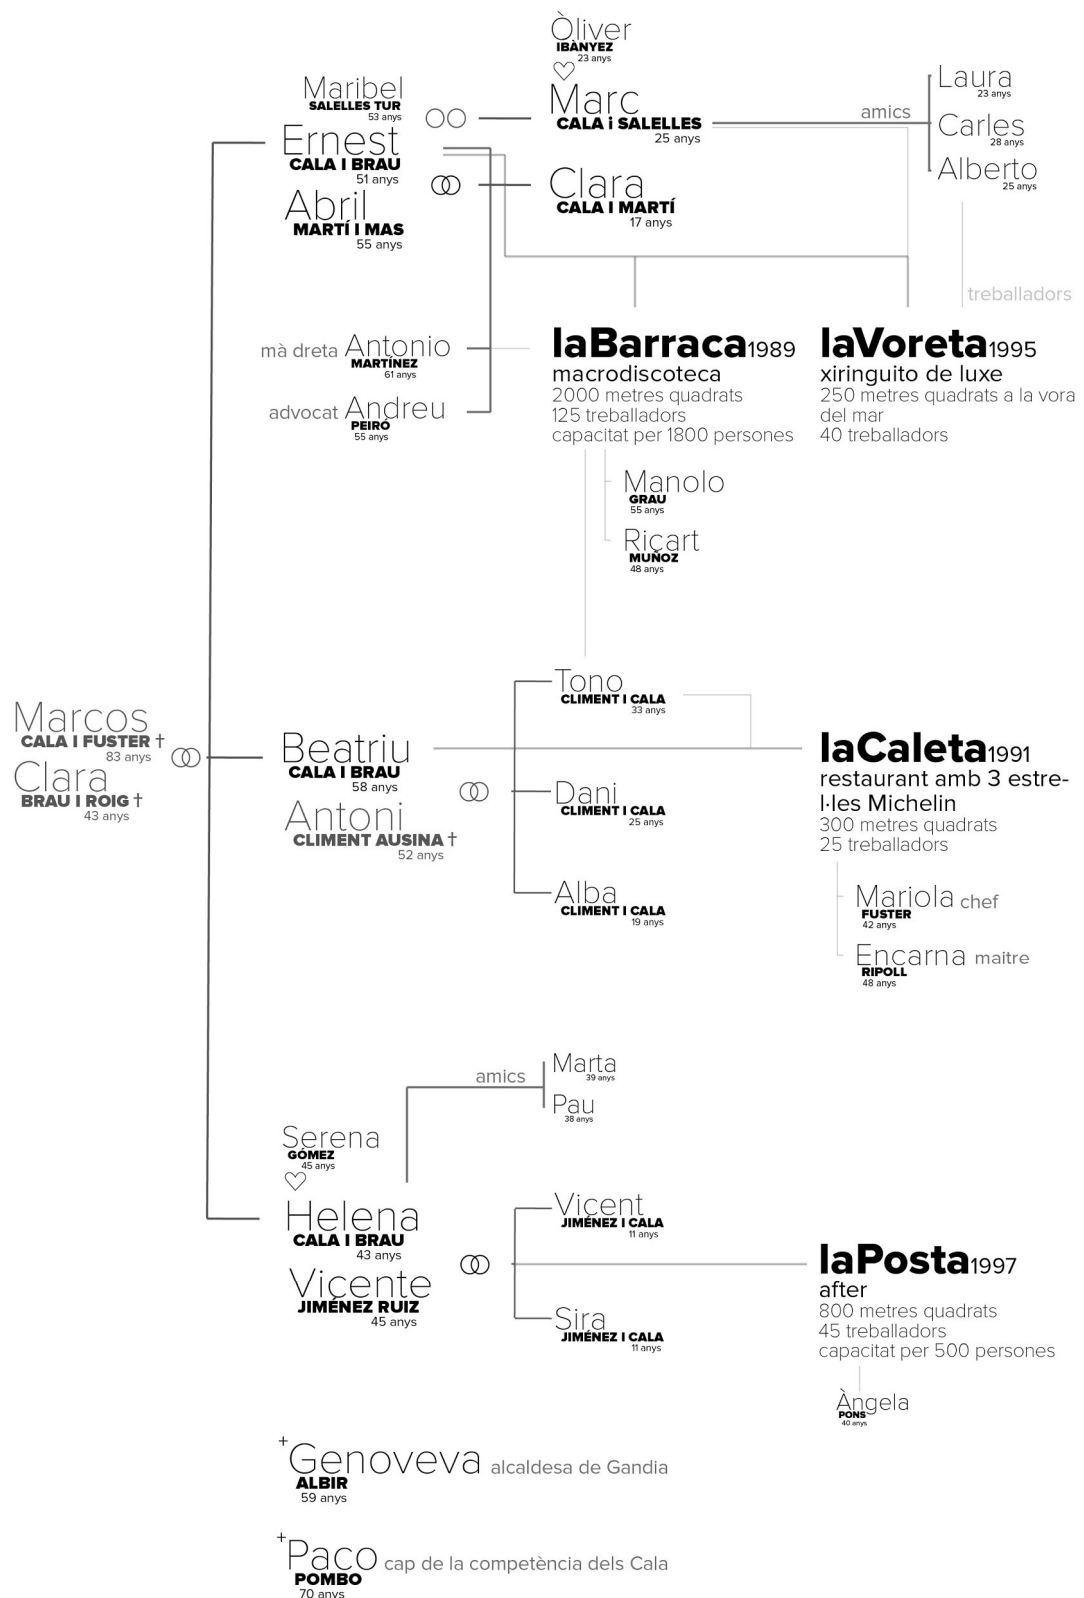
Òliver
IBÀNYEZ
23 anys

Maribel
SALELLES TUR
53 anys

Marc
CALA i SALELLES
25 anys

amics

Laura
23 anys

Carles
28 anys

Alberto
25 anys

Ernest
CALA I BRAU
51 anys

Abril
MARTÍ I MAS
55 anys

Clara
CALA I MARTÍ
17 anys

treballadors

mà dreta Antonio
MARTÍNEZ
61 anys

advocat Andreu
PEIRÓ
55 anys

laBarraca1989
macrodiscoteca
2000 metres quadrats
125 treballadors
capacitat per 1800 persones

laVoreta1995
xiringuito de luxe
250 metres quadrats a la vora del mar
40 treballadors

Manolo
GRAU
55 anys

Ricart
MUÑOZ
48 anys

Marcos
CALA I FUSTER †
83 anys

Clara
BRAU I ROIG †
43 anys

Beatriu
CALA I BRAU
58 anys

Antoni
CLIMENT AUSINA †
52 anys

Tono
CLIMENT I CALA
33 anys

Dani
CLIMENT I CALA
25 anys

Alba
CLIMENT I CALA
19 anys

laCaleta1991
restaurant amb 3 estrel·les Michelin
300 metres quadrats
25 treballadors

Mariola chef
FUSTER
42 anys

Encarna maitre
RIPOLL
48 anys

amics

Marta
39 anys

Pau
38 anys

Serena
GÓMEZ
45 anys

Helena
CALA I BRAU
43 anys

Vicente
JIMÉNEZ RUIZ
45 anys

Vicent
JIMÉNEZ I CALA
11 anys

Sira
JIMÉNEZ I CALA
11 anys

laPosta1997
after
800 metres quadrats
45 treballadors
capacitat per 500 persones

Àngela
PONS
40 anys

+Genoveva alcaldesa de Gandia
ALBIR
59 anys

+Paco cap de la competència dels Cala
POMBO
70 anys